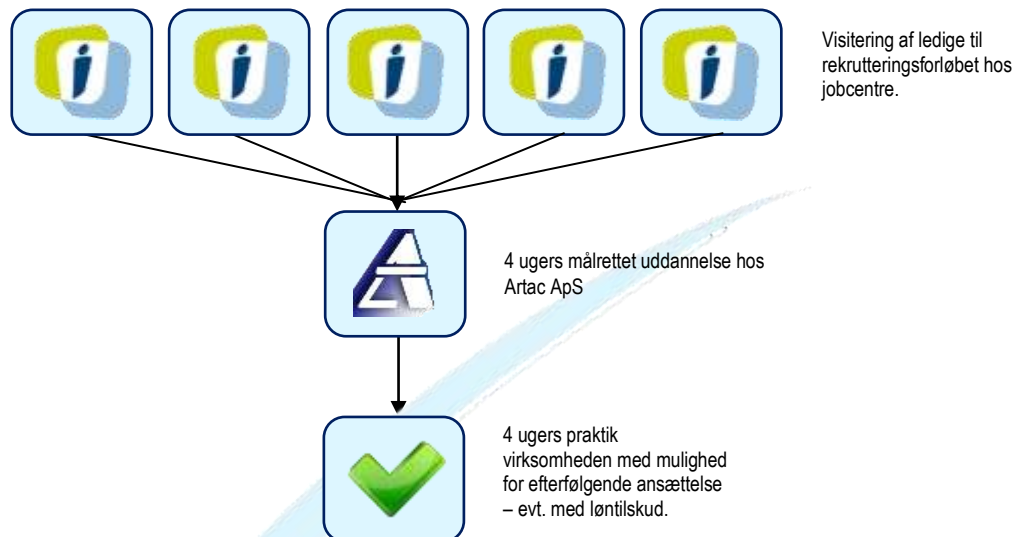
Visitering af ledige til rekrutteringsforløbet hos jobcentre.

4 ugers målrettet uddannelse hos Artac ApS

4 ugers praktik virksomheden med mulighed for efterfølgende ansættelse – evt. med løntilskud.